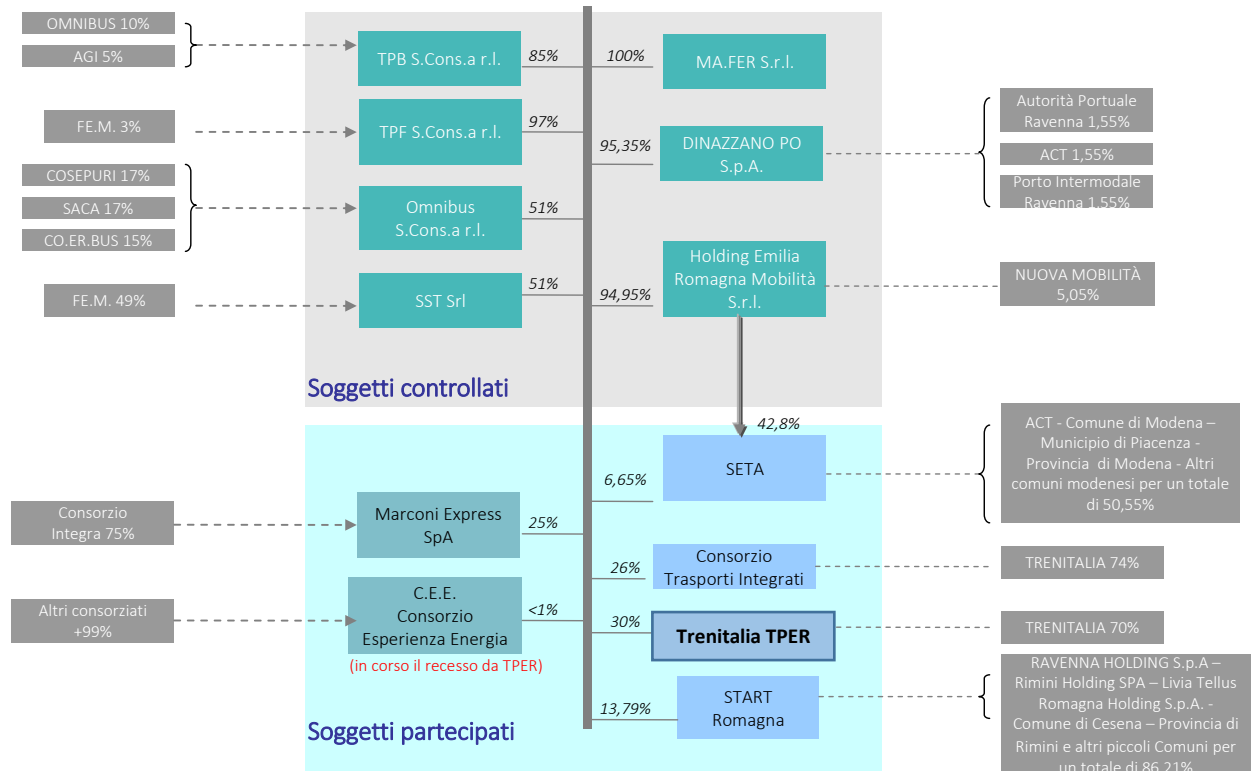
OMNIBUS 10%

AGI 5%

TPB S.Cons.a r.l.

85%

100%

MA.FER S.r.l.

FE.M. 3%

TPF S.Cons.a r.l.

97%

95,35%

DINAZZANO PO S.p.A.

Autorità Portuale Ravenna 1,55%

ACT 1,55%

Porto Intermodale Ravenna 1,55%

COSEPURI 17%

SACA 17%

CO.ER.BUS 15%

Omnibus S.Cons.a r.l.

51%

FE.M. 49%

SST Srl

51%

94,95%

Holding Emilia Romagna Mobilità S.r.l.

NUOVA MOBILITÀ 5,05%

Soggetti controllati

42,8%

6,65%

SETA

ACT - Comune di Modena – Municipio di Piacenza - Provincia di Modena - Altri comuni modenesi per un totale di 50,55%

Consorzio Integra 75%

Marconi Express SpA

25%

26%

Consorzio Trasporti Integrati

TRENITALIA 74%

Altri consorziati +99%

C.E.E. Consorzio Esperienza Energia

<1%

30%

Trenitalia TPER

TRENITALIA 70%

(in corso il recesso da TPER)

13,79%

START Romagna

RAVENNA HOLDING S.p.A – Rimini Holding SPA – Livia Tellus Romagna Holding S.p.A. - Comune di Cesena – Provincia di Rimini e altri piccoli Comuni per un totale di 86,21%

Soggetti partecipati